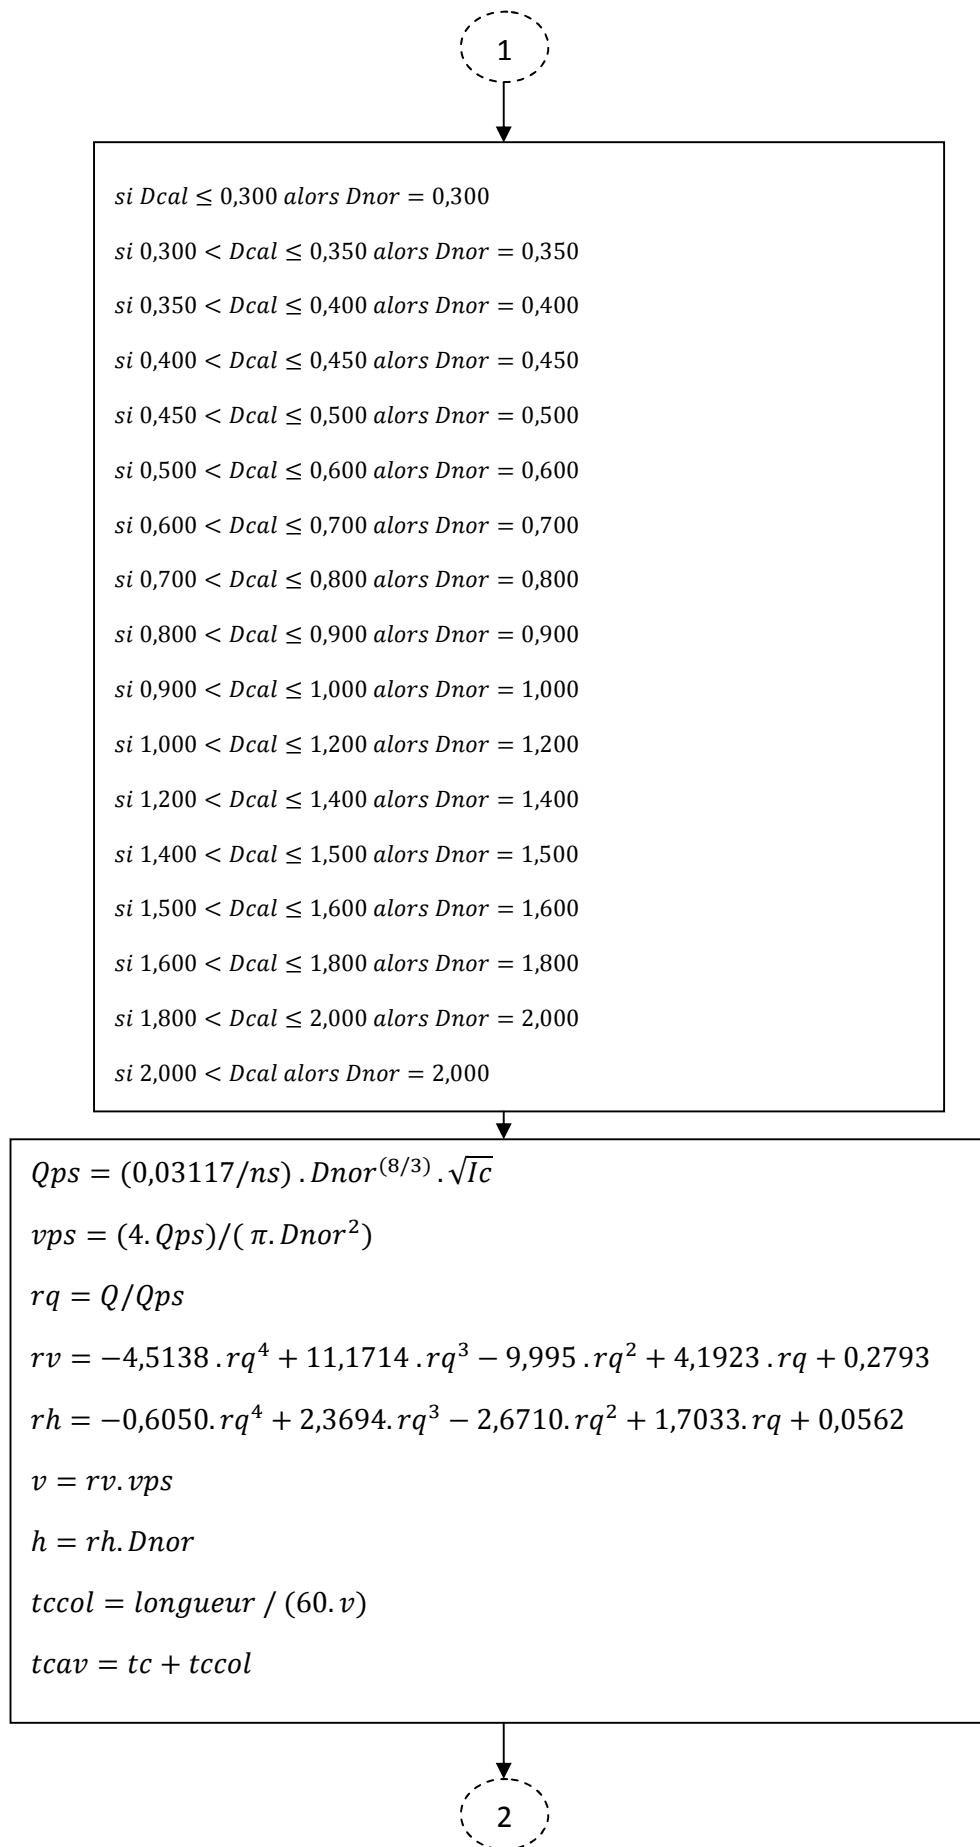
1

$si\ Dcal \leq 0{,}300\ alors\ Dnor = 0{,}300$

$si\ 0{,}300 < Dcal \leq 0{,}350\ alors\ Dnor = 0{,}350$

$si\ 0{,}350 < Dcal \leq 0{,}400\ alors\ Dnor = 0{,}400$

$si\ 0{,}400 < Dcal \leq 0{,}450\ alors\ Dnor = 0{,}450$

$si\ 0{,}450 < Dcal \leq 0{,}500\ alors\ Dnor = 0{,}500$

$si\ 0{,}500 < Dcal \leq 0{,}600\ alors\ Dnor = 0{,}600$

$si\ 0{,}600 < Dcal \leq 0{,}700\ alors\ Dnor = 0{,}700$

$si\ 0{,}700 < Dcal \leq 0{,}800\ alors\ Dnor = 0{,}800$

$si\ 0{,}800 < Dcal \leq 0{,}900\ alors\ Dnor = 0{,}900$

$si\ 0{,}900 < Dcal \leq 1{,}000\ alors\ Dnor = 1{,}000$

$si\ 1{,}000 < Dcal \leq 1{,}200\ alors\ Dnor = 1{,}200$

$si\ 1{,}200 < Dcal \leq 1{,}400\ alors\ Dnor = 1{,}400$

$si\ 1{,}400 < Dcal \leq 1{,}500\ alors\ Dnor = 1{,}500$

$si\ 1{,}500 < Dcal \leq 1{,}600\ alors\ Dnor = 1{,}600$

$si\ 1{,}600 < Dcal \leq 1{,}800\ alors\ Dnor = 1{,}800$

$si\ 1{,}800 < Dcal \leq 2{,}000\ alors\ Dnor = 2{,}000$

$si\ 2{,}000 < Dcal\ alors\ Dnor = 2{,}000$

$Qps = (0{,}03117/ns)\,.\,Dnor^{(8/3)}\,.\sqrt{Ic}$

$vps = (4.\,Qps)/(\pi.\,Dnor^2)$

$rq = Q/Qps$

$rv = -4{,}5138\,.\,rq^4 + 11{,}1714\,.\,rq^3 - 9{,}995\,.\,rq^2 + 4{,}1923\,.\,rq + 0{,}2793$

$rh = -0{,}6050.\,rq^4 + 2{,}3694.\,rq^3 - 2{,}6710.\,rq^2 + 1{,}7033.\,rq + 0{,}0562$

$v = rv.\,vps$

$h = rh.\,Dnor$

$tccol = longueur\ /\ (60.\,v)$

$tcav = tc + tccol$

2